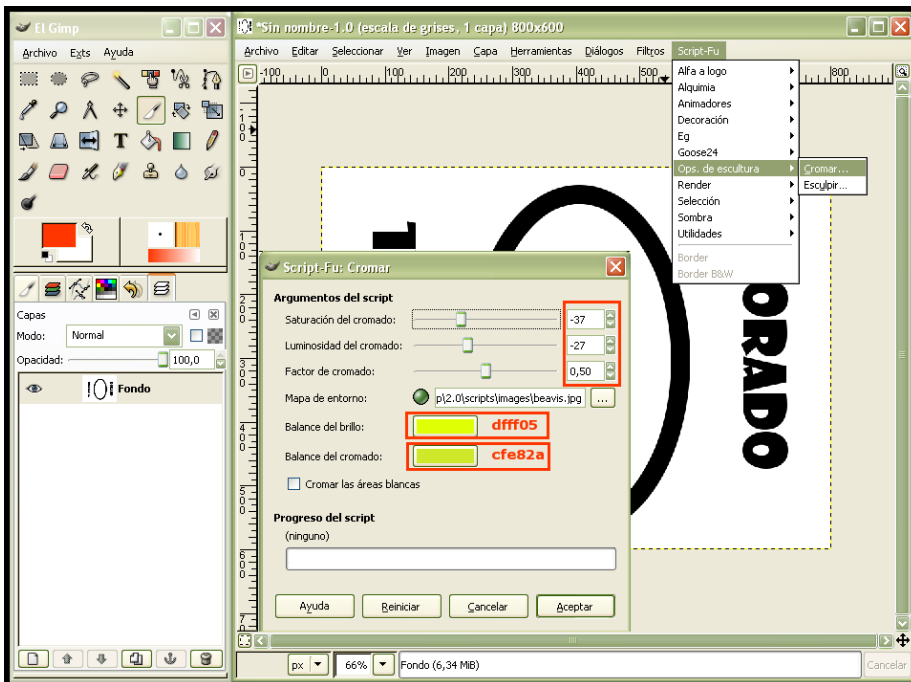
El Gimp
Archivo Exts Ayuda

Capas
Modo: Normal
Opacidad: 100,0
Fondo

*Sin nombre-1.0 (escala de grises, 1 capa) 800x600
Archivo Editar Seleccionar Ver Imagen Capa Herramientas Diálogos Filtros Script-Fu

Alfa a logo
Alquimia
Animadores
Decoración
Eg
Goose24
Ops. de escultura
Render
Selección
Sombra
Utilidades
Border
Border B&W

Cromar...
Esculpir...

Script-Fu: Cromar
Argumentos del script
Saturación del cromado: -37
Luminosidad del cromado: -27
Factor de cromado: 0,50
Mapa de entorno: p\2.0\scripts\images\beavis.jpg ...
Balance del brillo: dfff05
Balance del cromado: cfe82a
Cromar las áreas blancas
Progreso del script
(ninguno)
Ayuda Reiniciar Cancelar Aceptar

ORADO

px 66% Fondo (6,34 MiB) Cancelar